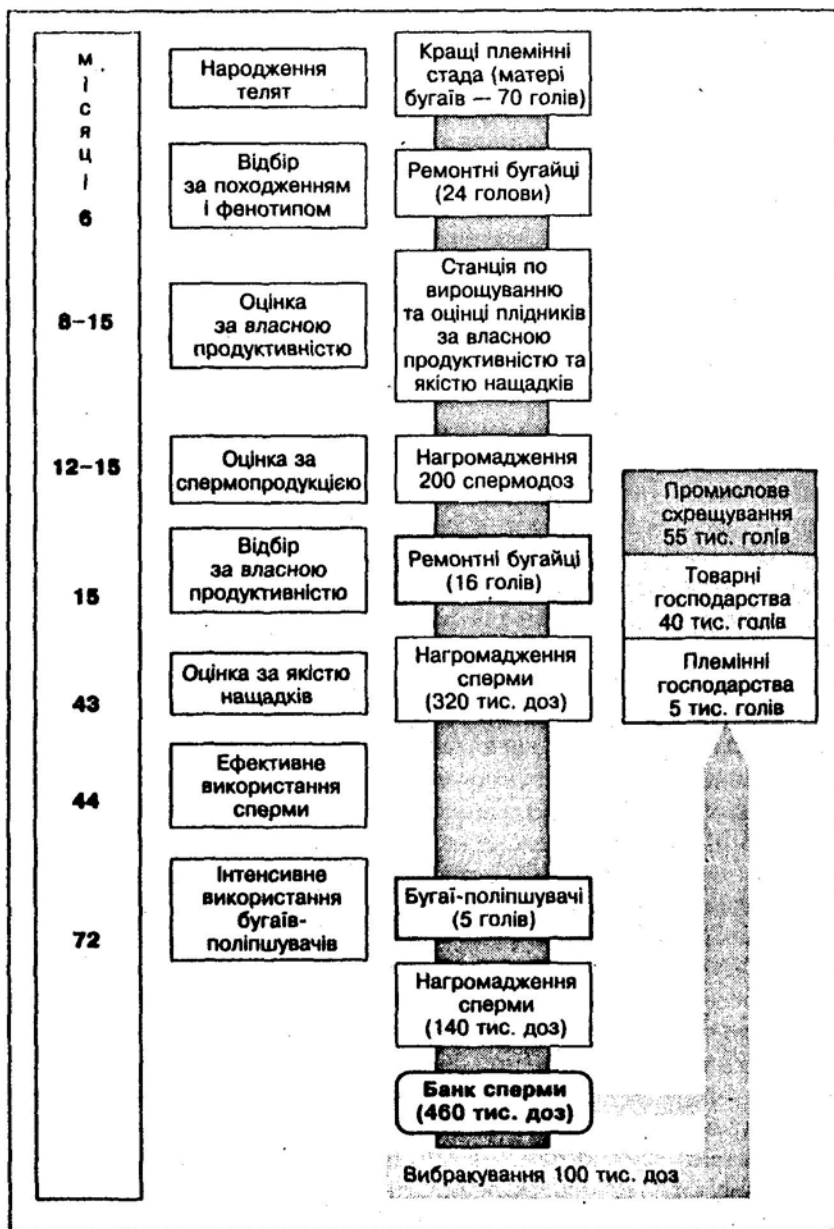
місяці

6

8–15

12–15

15

43

44

72

Народження телят

Відбір за походженням і фенотипом

Оцінка за *власною* продуктивністю

Оцінка за спермопродукцією

Відбір за *власною* продуктивністю

Оцінка за якістю нащадків

Ефективне використання сперми

Інтенсивне використання бугаїв-поліпшувачів

Кращі племінні стада (матері бугаїв — 70 голів)

Ремонтні бугайці (24 голови)

Станція по вирощуванню та оцінці плідників за власною продуктивністю та якістю нащадків

Нагромадження 200 спермодоз

Ремонтні бугайці (16 голів)

Нагромадження сперми (320 тис. доз)

Бугаї-поліпшувачі (5 голів)

Нагромадження сперми (140 тис. доз)

Банк сперми (460 тис. доз)

Вибракування 100 тис. доз

Промислове схрещування 55 тис. голів

Товарні господарства 40 тис. голів

Племінні господарства 5 тис. голів